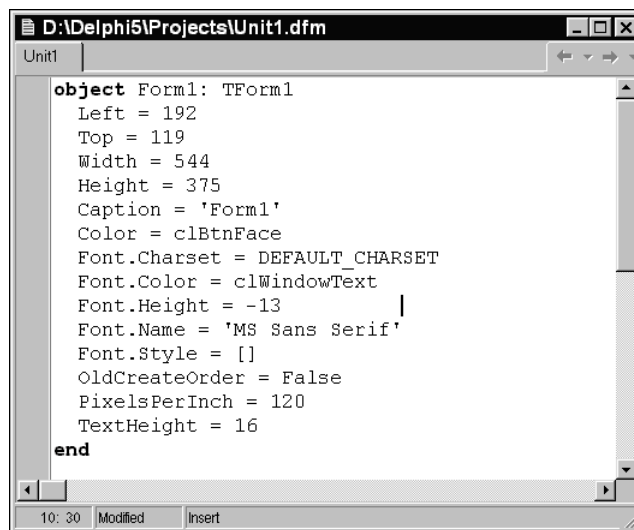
D:\Delphi5\Projects\Unit1.dfm

Unit1

object Form1: TForm1
  Left = 192
  Top = 119
  Width = 544
  Height = 375
  Caption = 'Form1'
  Color = clBtnFace
  Font.Charset = DEFAULT_CHARSET
  Font.Color = clWindowText
  Font.Height = -13
  Font.Name = 'MS Sans Serif'
  Font.Style = []
  OldCreateOrder = False
  PixelsPerInch = 120
  TextHeight = 16
end

10: 30 Modified Insert